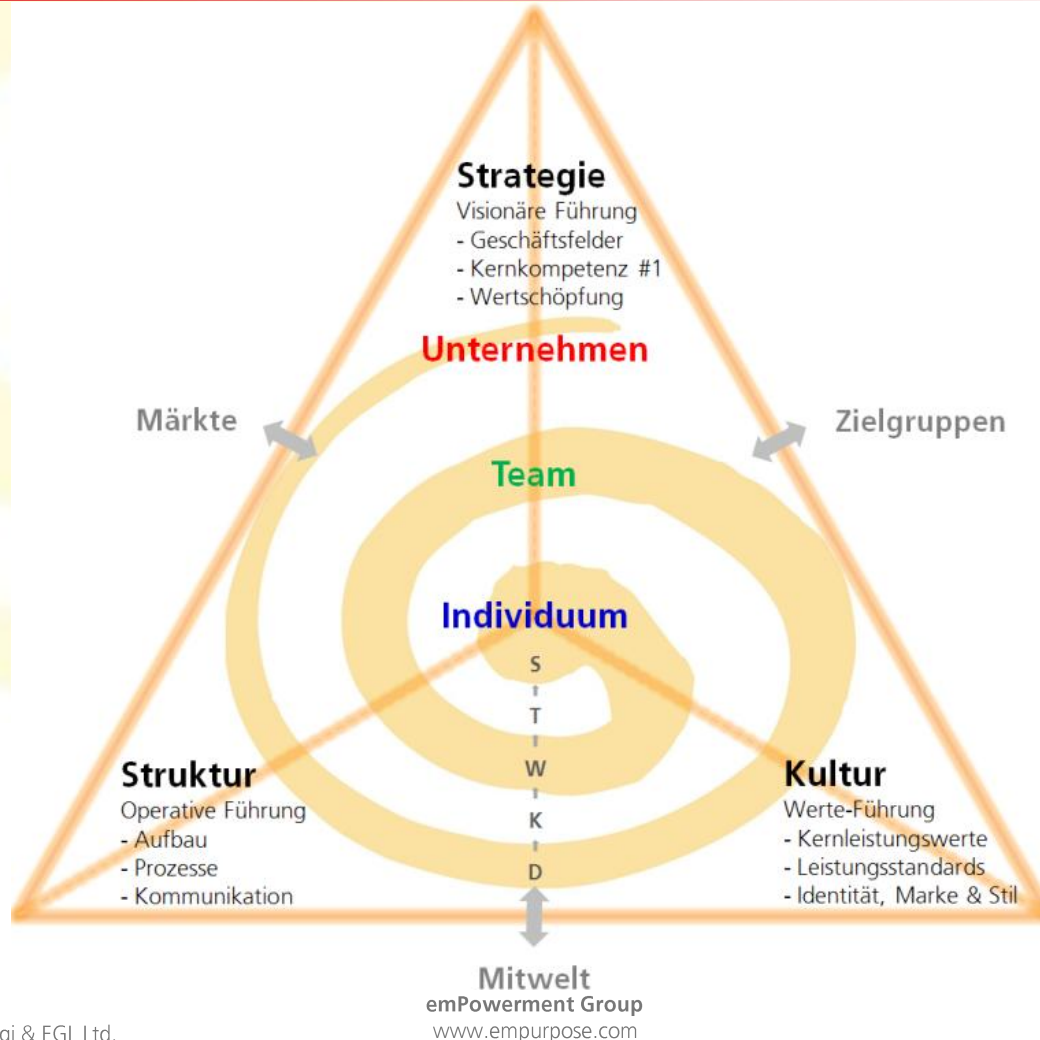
Strategie
Visionäre Führung
- Geschäftsfelder
- Kernkompetenz #1
- Wertschöpfung

Unternehmen

Märkte

Zielgruppen

Team

Individuum

S
T
W
K
D

Struktur
Operative Führung
- Aufbau
- Prozesse
- Kommunikation

Kultur
Werte-Führung
- Kernleistungswerte
- Leistungsstandards
- Identität, Marke & Stil

Mitwelt
emPowerment Group
www.empurpose.com

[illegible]gi & EGL Ltd.